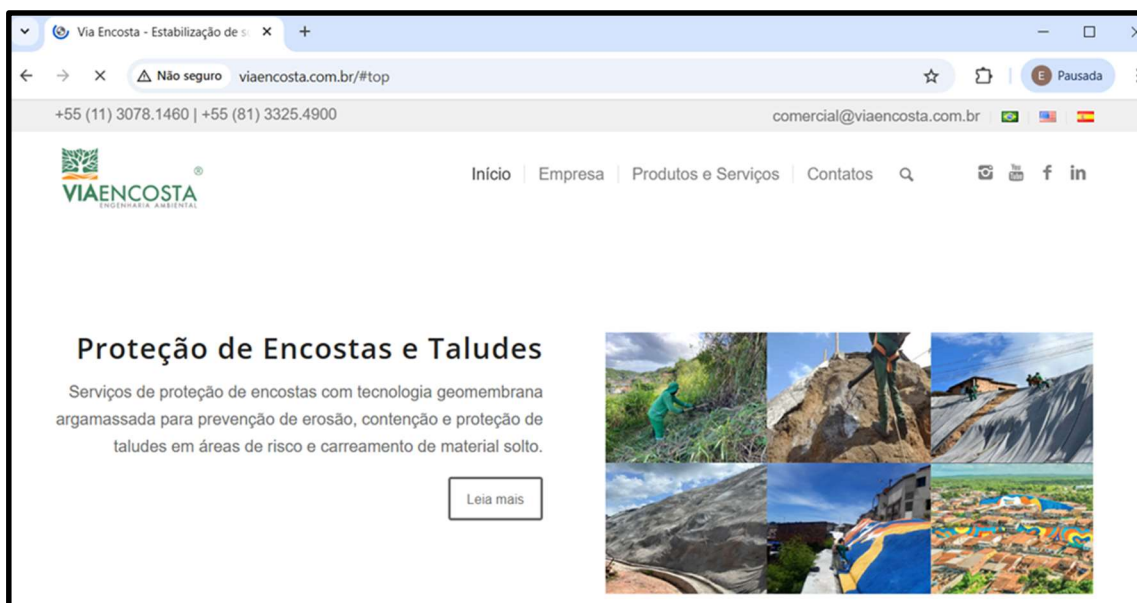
Via Encosta - Estabilização de s
Não seguro viaencosta.com.br/#top
E Pausada

+55 (11) 3078.1460 | +55 (81) 3325.4900
comercial@viaencosta.com.br

VIAENCOSTA®
ENGENHARIA AMBIENTAL

Início | Empresa | Produtos e Serviços | Contatos

Proteção de Encostas e Taludes

Serviços de proteção de encostas com tecnologia geomembrana argamassada para prevenção de erosão, contenção e proteção de taludes em áreas de risco e carreamento de material solto.

Leia mais